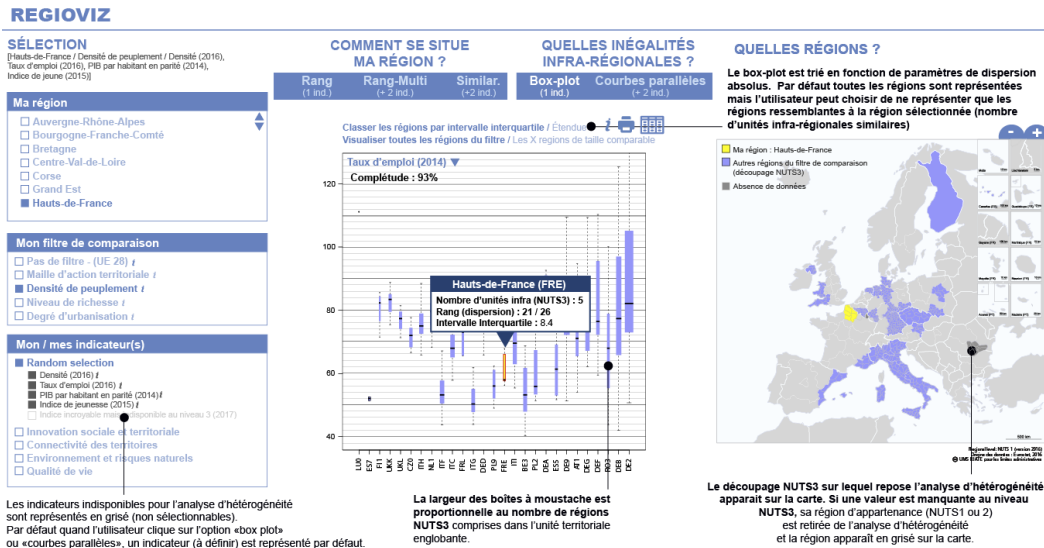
REGIOVIZ

SÉLECTION
[Hauts-de-France / Densité de peuplement / Densité (2016), Taux d'emploi (2016), PIB par habitant en parité (2014), Indice de jeune (2015)]

Ma région
☐ Auvergne-Rhône-Alpes
☐ Bourgogne-Franche-Comté
☐ Bretagne
☐ Centre-Val-de-Loire
☐ Corse
☐ Grand Est
■ Hauts-de-France

Mon filtre de comparaison
☐ Pas de filtre - (UE 28) i
☐ Maille d'action territoriale i
■ Densité de peuplement i
☐ Niveau de richesse i
☐ Degré d'urbanisation i

Mon / mes indicateur(s)
■ Random selection
Densité (2016) i
Taux d'emploi (2016) i
PIB par habitant en parité (2014) i
Indice de jeunesse (2015) i
Indice incroyable mais indisponible au niveau 3 (2017)
☐ Innovation sociale et territoriale
☐ Connectivité des territoires
☐ Environnement et risques naturels
☐ Qualité de vie

Les indicateurs indisponibles pour l'analyse d'hétérogénéité sont représentés en grisé (non sélectionnables).
Par défaut quand l'utilisateur clique sur l'option «box plot» ou «courbes parallèles», un indicateur (à définir) est représenté par défaut.

COMMENT SE SITUE MA RÉGION ?
Rang (1 ind.)
Rang-Multi (+ 2 ind.)
Similar. (+2 ind.)

QUELLES INÉGALITÉS INFRA-RÉGIONALES ?
Box-plot (1 ind.)
Courbes parallèles (+ 2 ind.)

QUELLES RÉGIONS ?

Le box-plot est trié en fonction de paramètres de dispersion absolus. Par défaut toutes les régions sont représentées mais l'utilisateur peut choisir de ne représenter que les régions ressemblantes à la région sélectionnée (nombre d'unités infra-régionales similaires)

Classer les régions par intervalle interquartile / Étendue
Visualiser toutes les régions du filtre / Les X regions de taille comparable

Taux d'emploi (2014)
Complétude : 93%

120
100
80
60
40

Hauts-de-France (FRE)
Nombre d'unités infra (NUTS3) : 5
Rang (dispersion) : 21 / 26
Intervalle Interquartile : 8.4

LU0 ES7 FI1 UKK UKL CZ0 ITH NL1 ITF ITC FRL ITG DED FRE ITI BE3 PL2 DEA ES5 DE9 AT1 DEG DEF RO3 DEB DE2

Ma région : Hauts-de-France
Autres régions du filtre de comparaison (découpage NUTS3)
Absence de données

La largeur des boîtes à moustache est proportionnelle au nombre de régions NUTS3 comprises dans l'unité territoriale englobante.

Le découpage NUTS3 sur lequel repose l'analyse d'hétérogénéité apparaît sur la carte. Si une valeur est manquante au niveau NUTS3, sa région d'appartenance (NUTS1 ou 2) est retirée de l'analyse d'hétérogénéité et la région apparaît en grisé sur la carte.